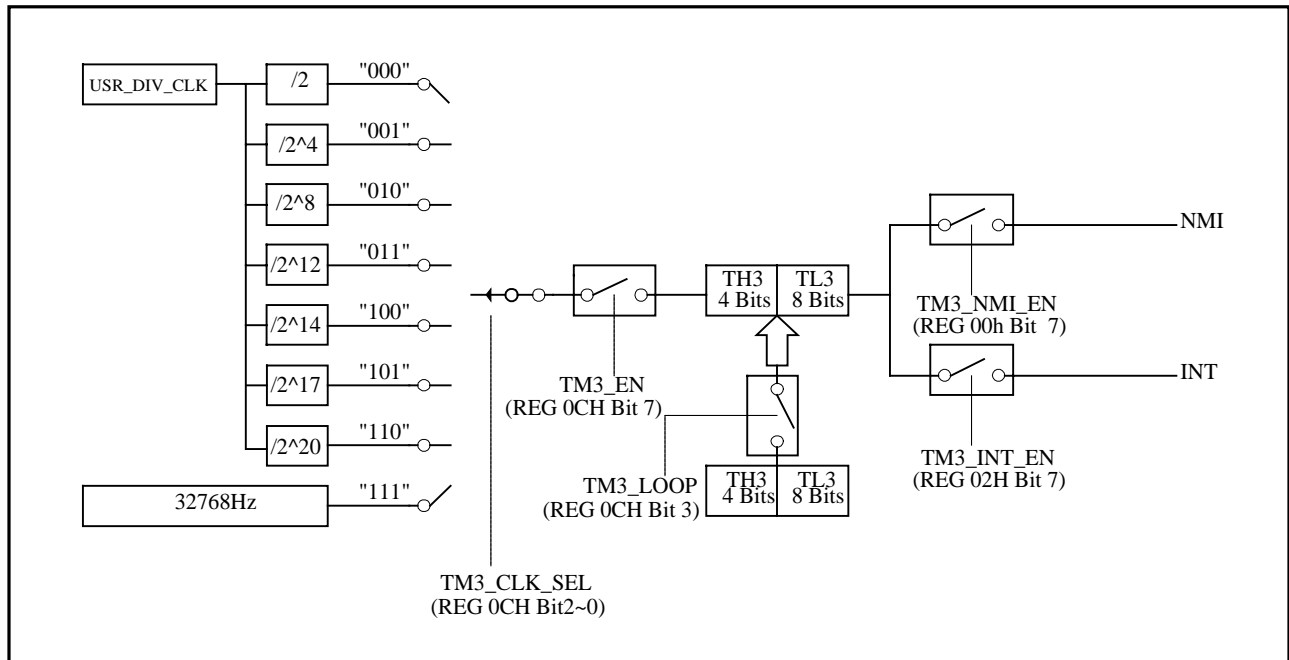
USR_DIV_CLK

/2 "000"

/2^4 "001"

/2^8 "010"

/2^12 "011"

/2^14 "100"

/2^17 "101"

/2^20 "110"

32768Hz "111"

TM3_CLK_SEL
(REG 0CH Bit2~0)

TM3_EN
(REG 0CH Bit 7)

TH3
4 Bits

TL3
8 Bits

TM3_LOOP
(REG 0CH Bit 3)

TH3
4 Bits

TL3
8 Bits

NMI

TM3_NMI_EN
(REG 00h Bit 7)

INT

TM3_INT_EN
(REG 02H Bit 7)